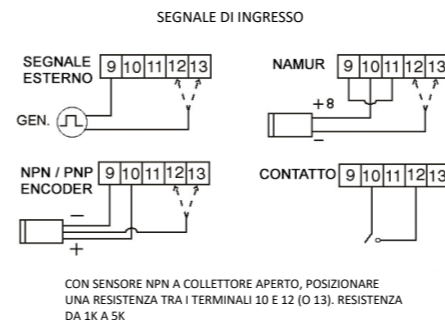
SEGNALE DI INGRESSO

SEGNALE ESTERNO
9 10 11 12 13
GEN.

NAMUR
9 10 11 12 13
+8
–

NPN / PNP ENCODER
9 10 11 12 13
–
+

CONTATTO
9 10 11 12 13

CON SENSORE NPN A COLLETTORE APERTO, POSIZIONARE UNA RESISTENZA TRA I TERMINALI 10 E 12 (O 13). RESISTENZA DA 1K A 5K